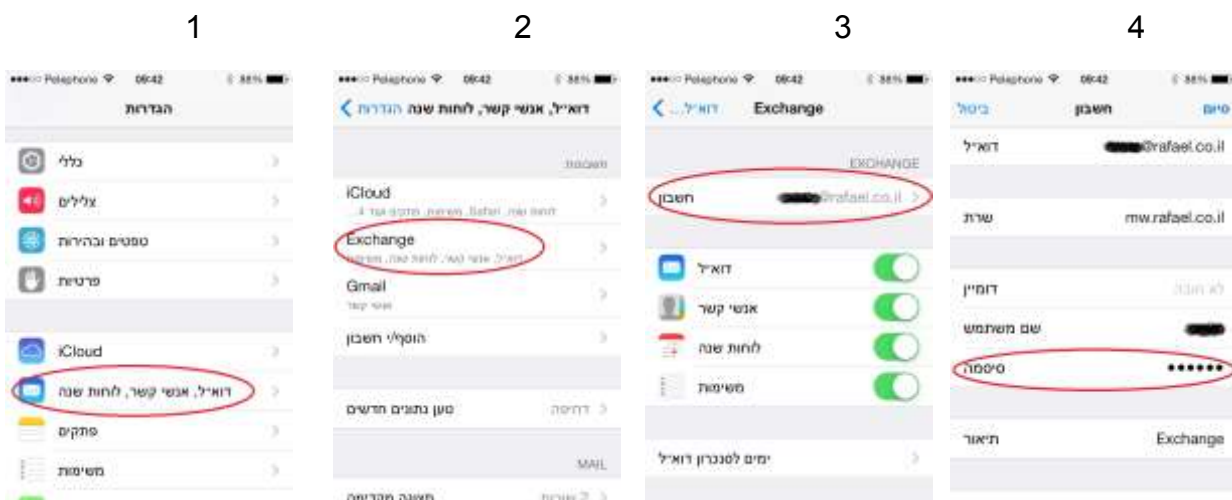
1

Pelephone 09:42 88%

הגדרות

כללי

צלילים

טפטים ובהירות

פרטיות

iCloud

דואי"ל, אנשי קשר, לוחות שנה

פתקים

משימות

2

Pelephone 09:42 88%

הגדרות דואי"ל, אנשי קשר, לוחות שנה

חשבונות

iCloud

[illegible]

Exchange

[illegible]

Gmail

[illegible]

הוסף/י חשבון

טען נתונים חדשים

דחיפה

MAIL

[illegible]

3

Pelephone 09:42 88%

דוא"ל... Exchange

EXCHANGE

חשבון

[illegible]@rafael.co.il

דוא"ל

אנשי קשר

לוחות שנה

משימות

ימים לסנכרון דוא"ל

4

Pelephone 09:42 88%

ביטול חשבון סיום

דוא"ל

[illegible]@rafael.co.il

שרת

mw.rafael.co.il

דומיין

לא חובה

שם משתמש

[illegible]

סיסמה

••••••

תיאור

Exchange